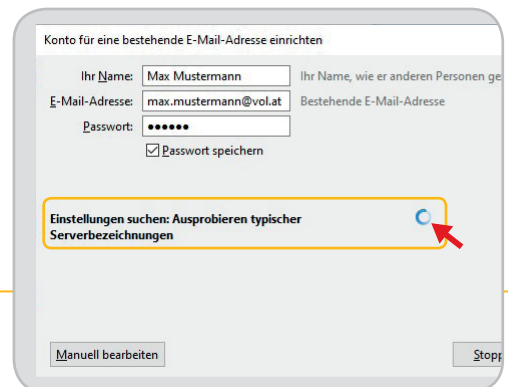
Konto für eine bestehende E-Mail-Adresse einrichten

Ihr Name: Max Mustermann Ihr Name, wie er anderen Personen ge

E-Mail-Adresse: max.mustermann@vol.at Bestehende E-Mail-Adresse

Passwort: ••••••

Passwort speichern

Einstellungen suchen: Ausprobieren typischer Serverbezeichnungen

Manuell bearbeiten

Stopp